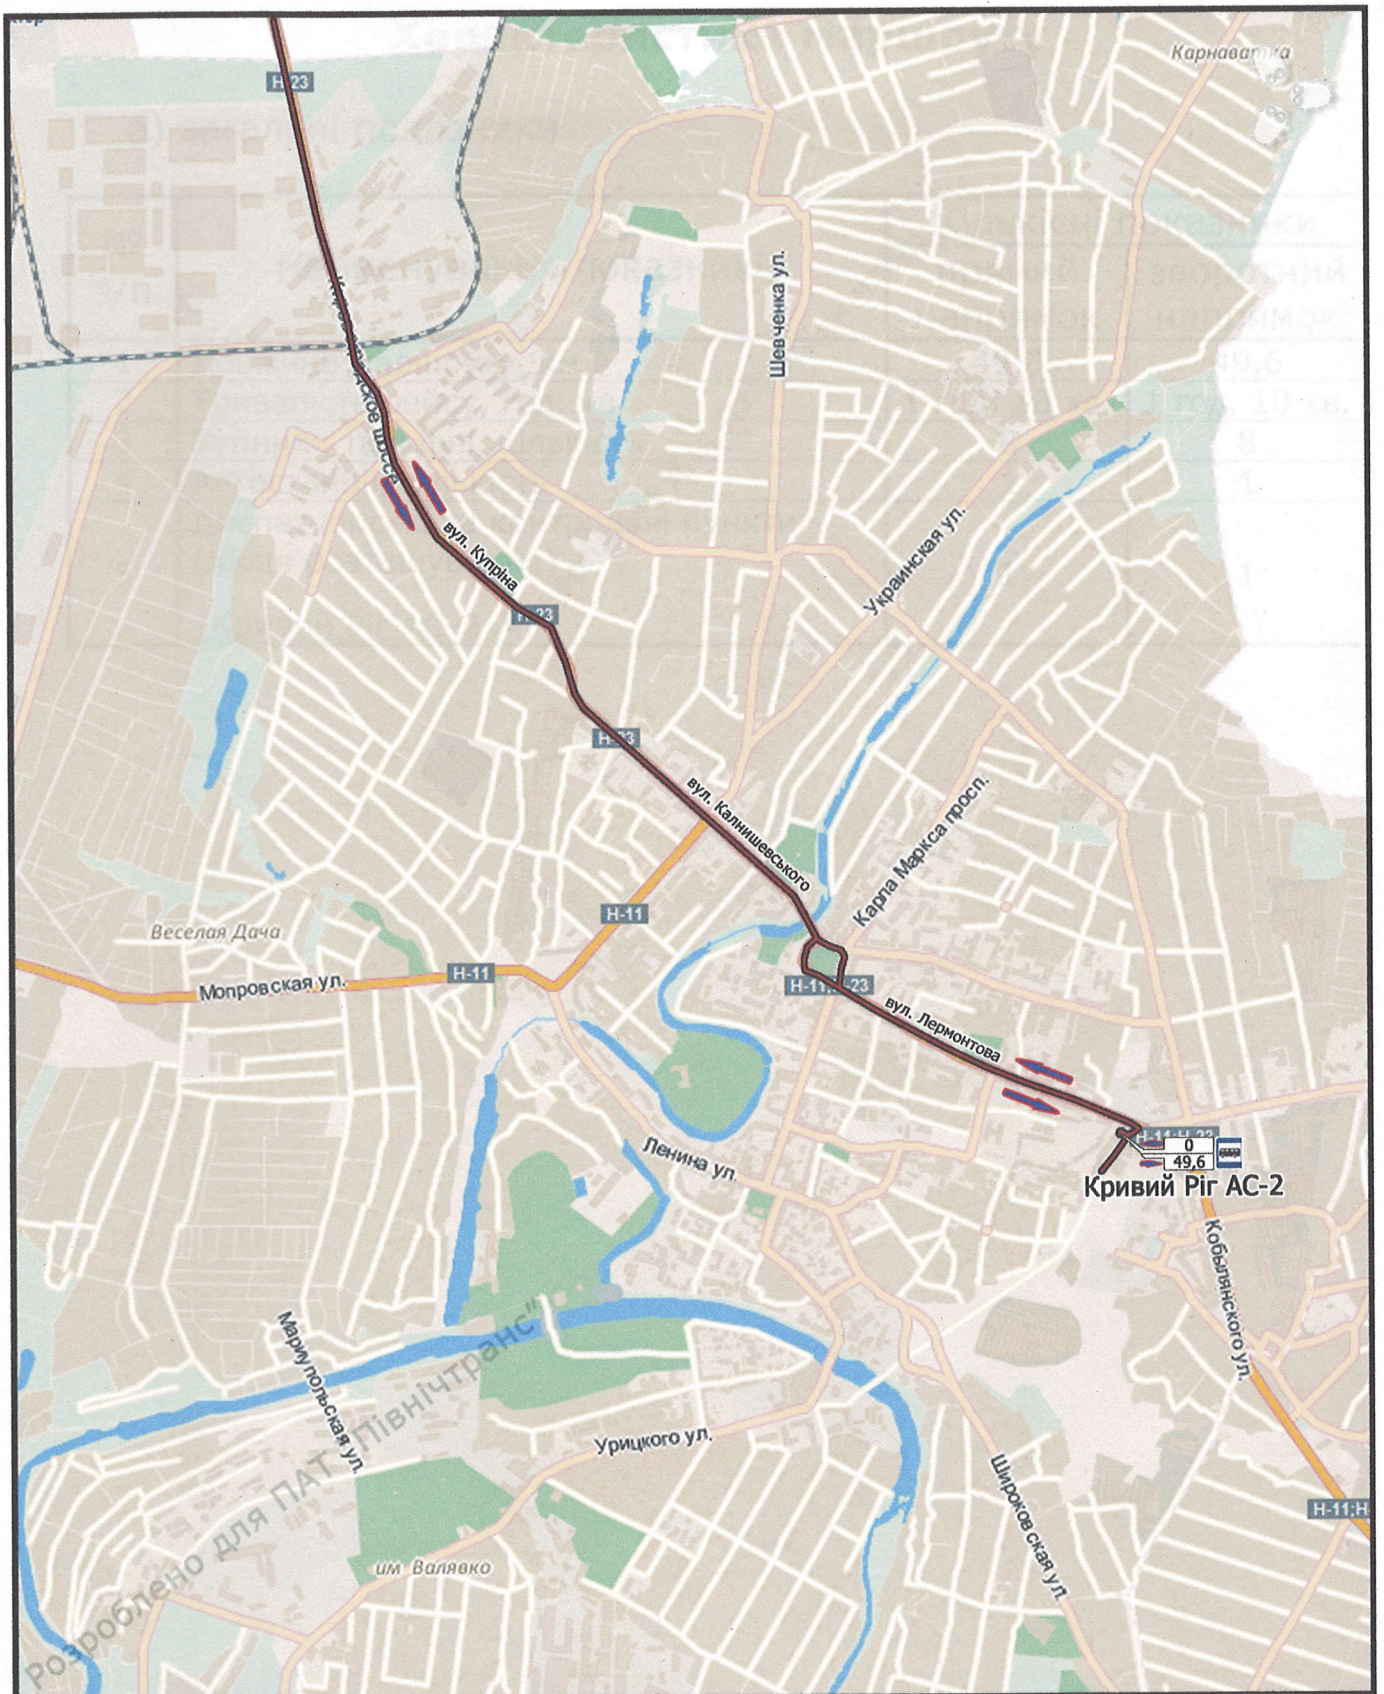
Карнаватка
H-23
Шевченка ул.
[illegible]ское шоссе
вул. Купріна
H-23
Украинская ул.
H-23
вул. Калнишевського
Карла Маркса просп.
H-11
Веселая Дача
Мопровская ул.
H-11
H-11; H-23
вул. Лермонтова
H-11; H-23
0
49,6
Кривий Ріг АС-2
Ленина ул.
Кобылянского ул.
Мариупольская ул.
Урицкого ул.
Широковская ул.
им. Валявко
H-11; H
Розроблено для ПАТ "Північтранс"